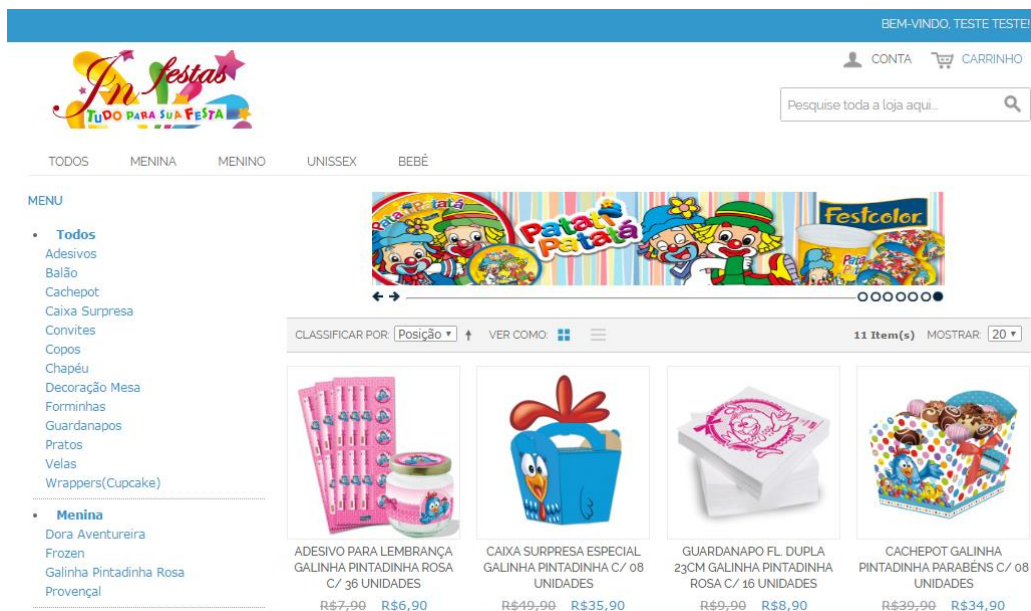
BEM-VINDO, TESTE TESTE!

In festas
TUDO PARA SUA FESTA

CONTA CARRINHO

Pesquise toda a loja aqui...

TODOS MENINA MENINO UNISSEX BEBÊ

MENU

• Todos
Adesivos
Balão
Cachepot
Caixa Surpresa
Convites
Copos
Chapéu
Decoração Mesa
Forminhas
Guardanapos
Pratos
Velas
Wrappers(Cupcake)

• Menina
Dora Aventureira
Frozen
Galinha Pintadinha Rosa
Provençal

Patati Patatá
Festcolor

CLASSIFICAR POR: Posição VER COMO: 11 Item(s) MOSTRAR: 20

ADESIVO PARA LEMBRANÇA GALINHA PINTADINHA ROSA C/ 36 UNIDADES
R$7,90 R$6,90

CAIXA SURPRESA ESPECIAL GALINHA PINTADINHA C/ 08 UNIDADES
R$49,90 R$35,90

GUARDANAPO FL. DUPLA 23CM GALINHA PINTADINHA ROSA C/ 16 UNIDADES
R$9,90 R$8,90

CACHEPOT GALINHA PINTADINHA PARABÉNS C/ 08 UNIDADES
R$39,90 R$34,90